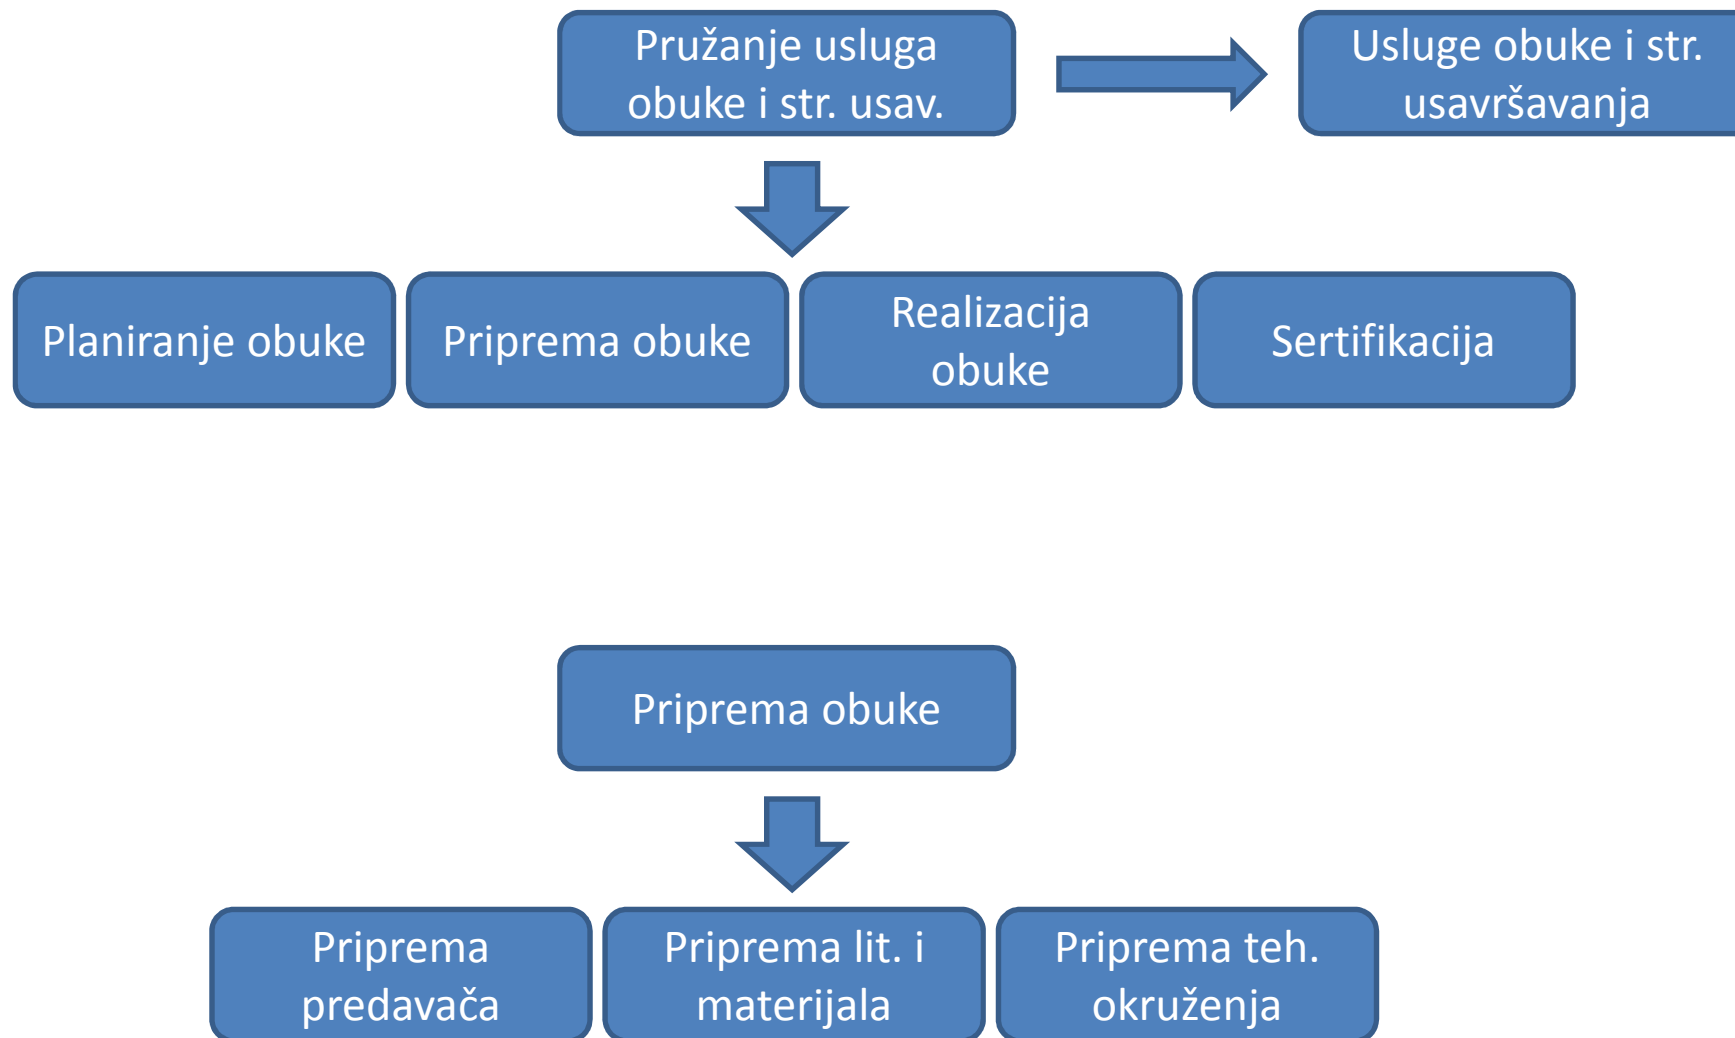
Pružanje usluga obuke i str. usav.

Usluge obuke i str. usavršavanja

Planiranje obuke

Priprema obuke

Realizacija obuke

Sertifikacija

Priprema obuke

Priprema predavača

Priprema lit. i materijala

Priprema teh. okruženja